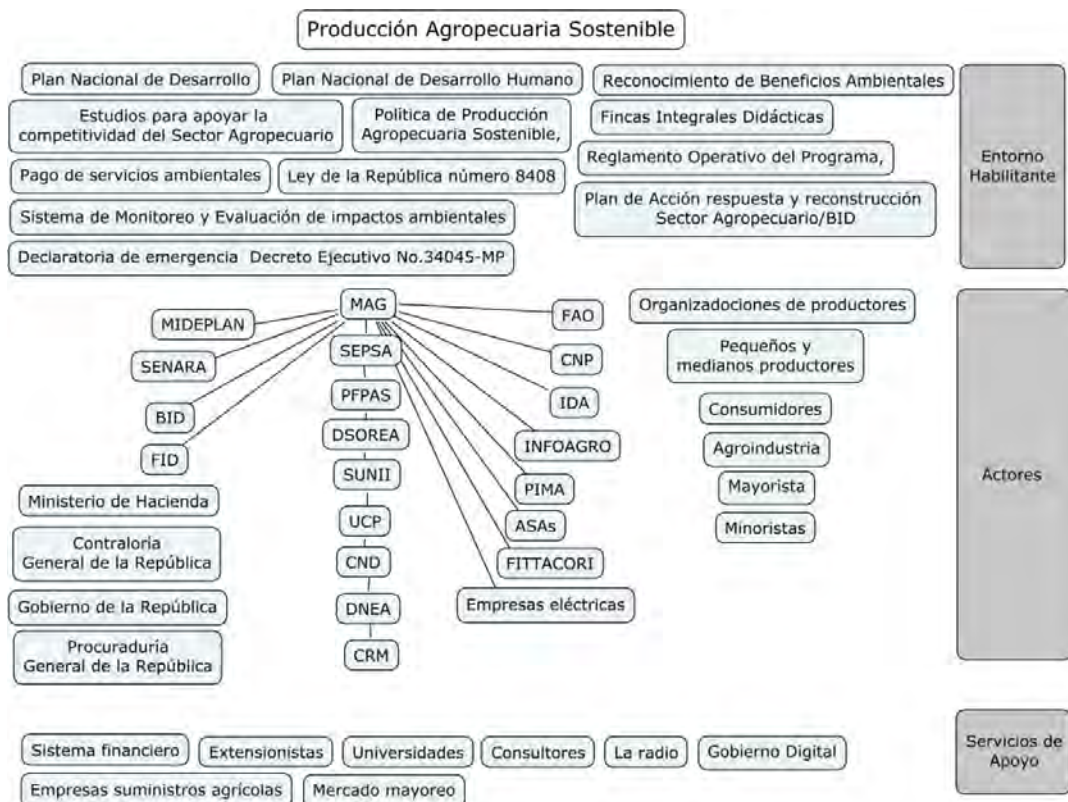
Producción Agropecuaria Sostenible

Plan Nacional de Desarrollo

Plan Nacional de Desarrollo Humano

Reconocimiento de Beneficios Ambientales

Estudios para apoyar la competitividad del Sector Agropecuario

Política de Producción Agropecuaria Sostenible,

Fincas Integrales Didácticas

Reglamento Operativo del Programa,

Pago de servicios ambientales

Ley de la República número 8408

Plan de Acción respuesta y reconstrucción Sector Agropecuario/BID

Sistema de Monitoreo y Evaluación de impactos ambientales

Declaratoria de emergencia Decreto Ejecutivo No.34045-MP

Entorno Habilitante

MAG

MIDEPLAN

SENARA

BID

FID

SEPSA

PFPAS

DSOREA

SUNII

UCP

CND

DNEA

CRM

FAO

CNP

IDA

INFOAGRO

PIMA

ASAs

FITTACORI

Empresas eléctricas

Ministerio de Hacienda

Contraloria General de la República

Gobierno de la República

Procuraduría General de la República

Organizadociones de productores

Pequeños y medianos productores

Consumidores

Agroindustria

Mayorista

Minoristas

Actores

Sistema financiero

Extensionistas

Universidades

Consultores

La radio

Gobierno Digital

Empresas suministros agrícolas

Mercado mayoreo

Servicios de Apoyo